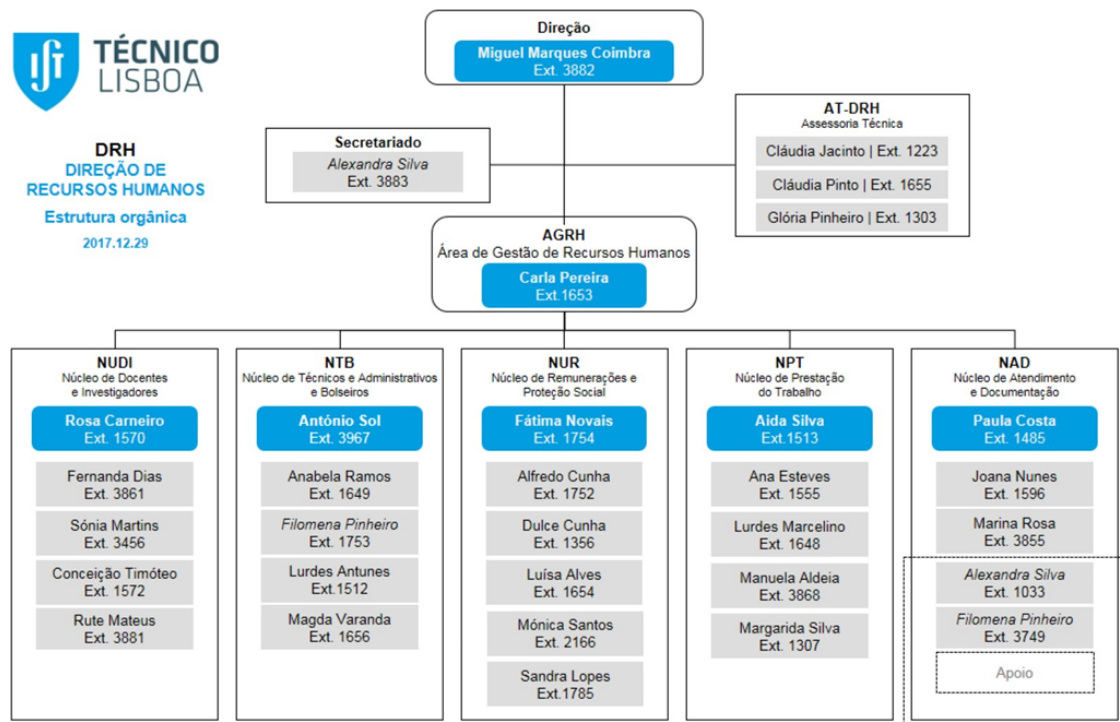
TÉCNICO LISBOA

DRH
DIREÇÃO DE RECURSOS HUMANOS
Estrutura orgânica
2017.12.29

Direção
Miguel Marques Coimbra
Ext. 3882

Secretariado
Alexandra Silva
Ext. 3883

AT-DRH
Assessoria Técnica
Cláudia Jacinto | Ext. 1223
Cláudia Pinto | Ext. 1655
Glória Pinheiro | Ext. 1303

AGRH
Área de Gestão de Recursos Humanos
Carla Pereira
Ext.1653

NUDI
Núcleo de Docentes e Investigadores
Rosa Carneiro
Ext. 1570
Fernanda Dias
Ext. 3861
Sónia Martins
Ext. 3456
Conceição Timóteo
Ext. 1572
Rute Mateus
Ext. 3881

NTB
Núcleo de Técnicos e Administrativos e Bolseiros
António Sol
Ext. 3967
Anabela Ramos
Ext. 1649
Filomena Pinheiro
Ext. 1753
Lurdes Antunes
Ext.1512
Magda Varanda
Ext. 1656

NUR
Núcleo de Remunerações e Proteção Social
Fátima Novais
Ext. 1754
Alfredo Cunha
Ext. 1752
Dulce Cunha
Ext. 1356
Luísa Alves
Ext. 1654
Mónica Santos
Ext. 2166
Sandra Lopes
Ext.1785

NPT
Núcleo de Prestação do Trabalho
Aida Silva
Ext.1513
Ana Esteves
Ext. 1555
Lurdes Marcelino
Ext. 1648
Manuela Aldeia
Ext. 3868
Margarida Silva
Ext. 1307

NAD
Núcleo de Atendimento e Documentação
Paula Costa
Ext. 1485
Joana Nunes
Ext. 1596
Marina Rosa
Ext. 3855
Alexandra Silva
Ext. 1033
Filomena Pinheiro
Ext. 3749
Apoio